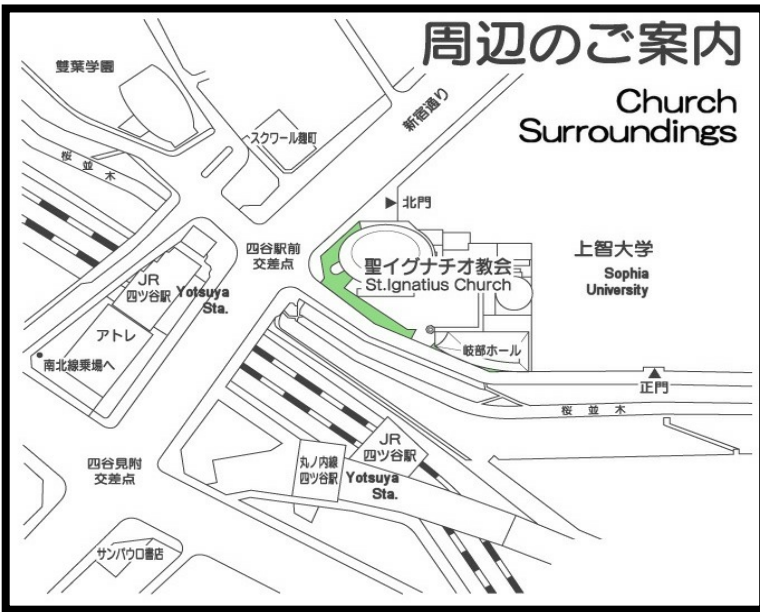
周辺のご案内

Church Surroundings

雙葉学園

スクワール麹町

新宿通り

桜並木

北門

四谷駅前交差点

JR 四ツ谷駅 Yotsuya Sta.

聖イグナチオ教会
St.Ignatius Church

上智大学
Sophia University

アトレ

南北線乗場へ

岐部ホール

正門

桜並木

四谷見附交差点

JR 四ツ谷駅

丸ノ内線 四ツ谷駅 Yotsuya Sta.

サンパウロ書店